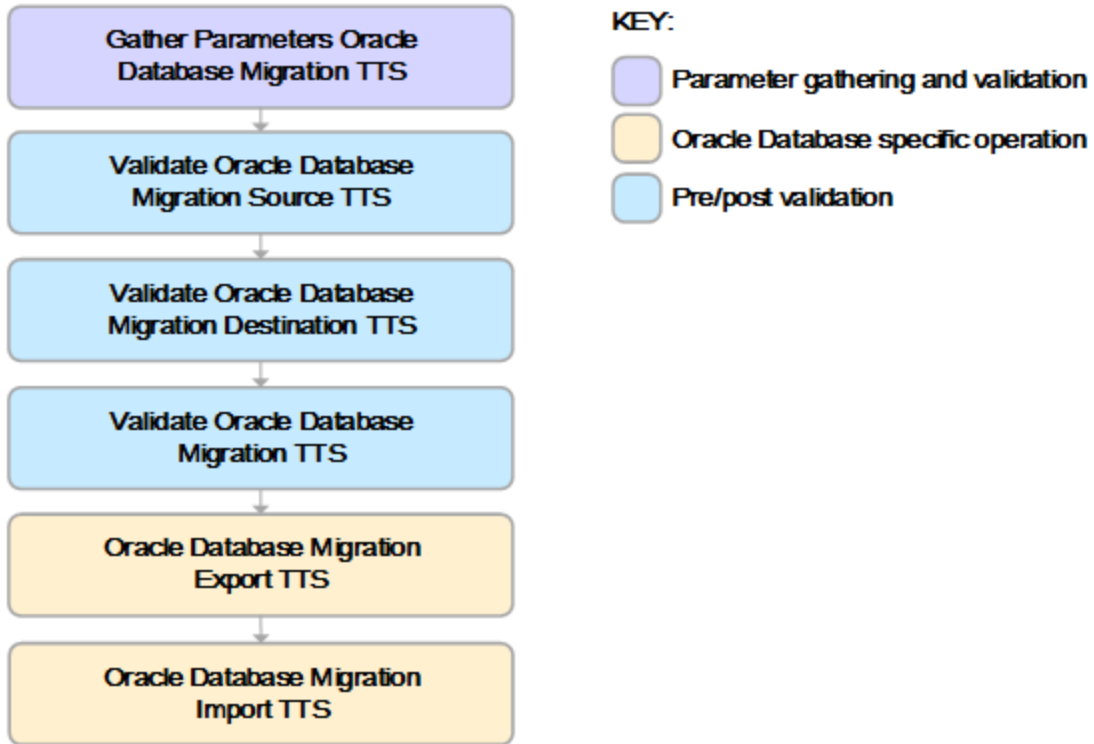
Gather Parameters Oracle Database Migration TTS

Validate Oracle Database Migration Source TTS

Validate Oracle Database Migration Destination TTS

Validate Oracle Database Migration TTS

Oracle Database Migration Export TTS

Oracle Database Migration Import TTS

KEY:

Parameter gathering and validation

Oracle Database specific operation

Pre/post validation